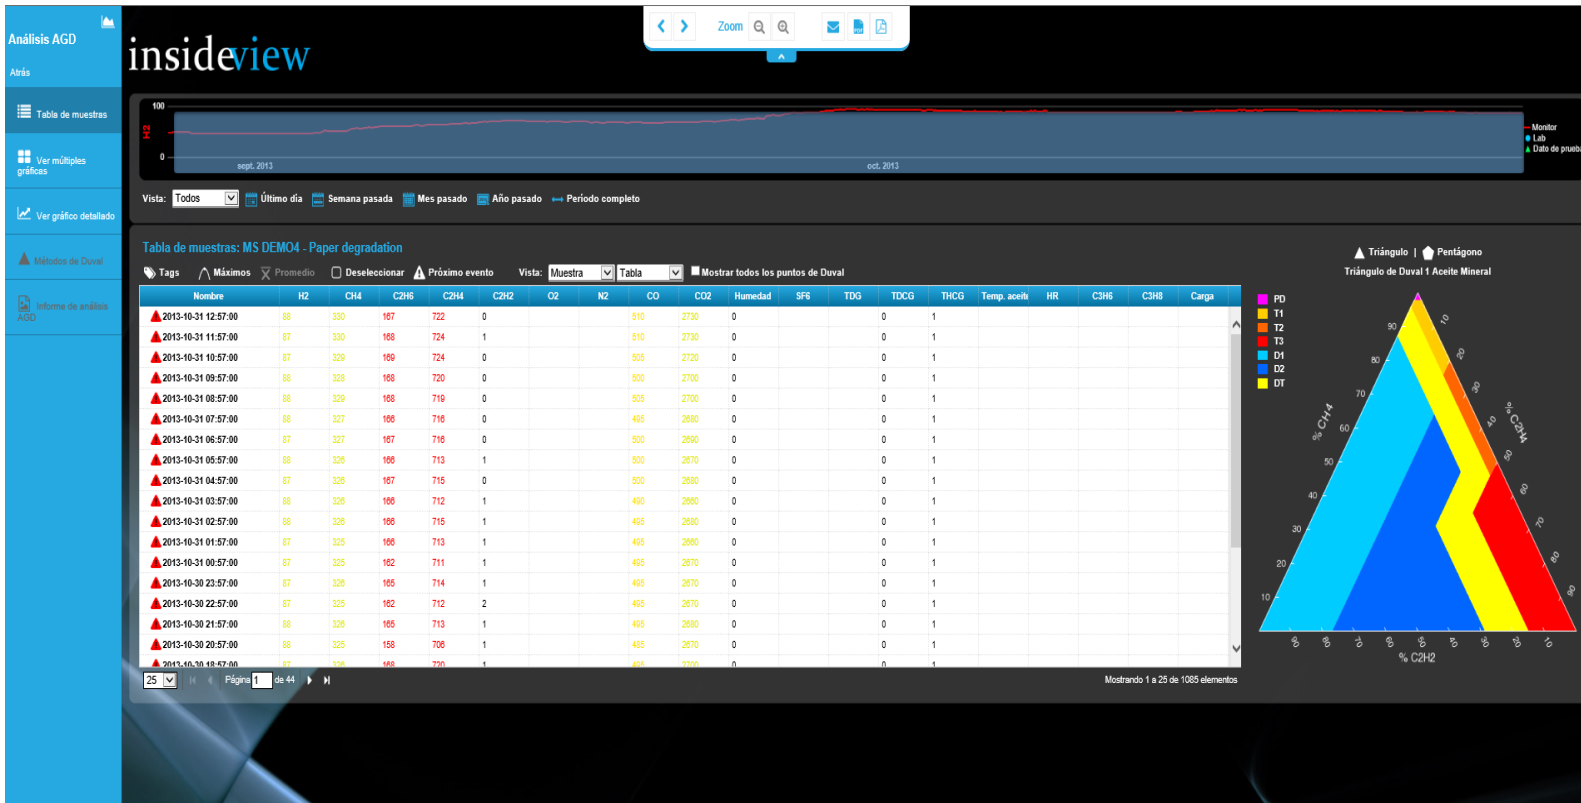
Análisis AGD

Atrás

Tabla de muestras

Ver múltiples gráficos

Ver gráfico detallado

Métodos de Duval

Informe de análisis AGD

insideview

Zoom

100

H2

0

sept. 2013

oct. 2013

Monitor
Lab
Dato de prueba

Vista: Todos | Último día | Semana pasada | Mes pasado | Año pasado | Periodo completo

Tabla de muestras: MS DEMO4 - Paper degradation

Tags | Máximos | Promedio | Deseleccionar | Próximo evento | Vista: Muestra | Tabla | Mostrar todos los puntos de Duval

| Nombre | H2 | CH4 | C2H6 | C2H4 | C2H2 | O2 | N2 | CO | CO2 | Humedad | SF6 | TDG | TDCG | THCG | Temp. aceite | HR | C3H6 | C3H8 | Carga |
|---|---|---|---|---|---|---|---|---|---|---|---|---|---|---|---|---|---|---|---|
| 2013-10-31 12:57:00 | 88 | 330 | 167 | 722 | 0 | | | 510 | 2730 | 0 | | | 0 | 1 | | | | | |
| 2013-10-31 11:57:00 | 87 | 330 | 168 | 724 | 1 | | | 510 | 2730 | 0 | | | 0 | 1 | | | | | |
| 2013-10-31 10:57:00 | 87 | 329 | 169 | 724 | 0 | | | 505 | 2720 | 0 | | | 0 | 1 | | | | | |
| 2013-10-31 09:57:00 | 88 | 328 | 168 | 720 | 0 | | | 500 | 2700 | 0 | | | 0 | 1 | | | | | |
| 2013-10-31 08:57:00 | 88 | 329 | 168 | 719 | 0 | | | 505 | 2700 | 0 | | | 0 | 1 | | | | | |
| 2013-10-31 07:57:00 | 88 | 327 | 166 | 716 | 0 | | | 495 | 2680 | 0 | | | 0 | 1 | | | | | |
| 2013-10-31 06:57:00 | 87 | 327 | 167 | 716 | 0 | | | 500 | 2690 | 0 | | | 0 | 1 | | | | | |
| 2013-10-31 05:57:00 | 88 | 326 | 166 | 713 | 1 | | | 500 | 2670 | 0 | | | 0 | 1 | | | | | |
| 2013-10-31 04:57:00 | 87 | 326 | 167 | 715 | 0 | | | 500 | 2680 | 0 | | | 0 | 1 | | | | | |
| 2013-10-31 03:57:00 | 88 | 326 | 166 | 712 | 1 | | | 490 | 2660 | 0 | | | 0 | 1 | | | | | |
| 2013-10-31 02:57:00 | 88 | 325 | 168 | 715 | 1 | | | 495 | 2680 | 0 | | | 0 | 1 | | | | | |
| 2013-10-31 01:57:00 | 87 | 325 | 166 | 713 | 1 | | | 495 | 2660 | 0 | | | 0 | 1 | | | | | |
| 2013-10-31 00:57:00 | 87 | 325 | 162 | 711 | 1 | | | 495 | 2670 | 0 | | | 0 | 1 | | | | | |
| 2013-10-30 23:57:00 | 87 | 326 | 165 | 714 | 1 | | | 495 | 2670 | 0 | | | 0 | 1 | | | | | |
| 2013-10-30 22:57:00 | 87 | 325 | 162 | 712 | 2 | | | 495 | 2670 | 0 | | | 0 | 1 | | | | | |
| 2013-10-30 21:57:00 | 88 | 326 | 165 | 713 | 1 | | | 495 | 2680 | 0 | | | 0 | 1 | | | | | |
| 2013-10-30 20:57:00 | 88 | 325 | 158 | 706 | 1 | | | 495 | 2670 | 0 | | | 0 | 1 | | | | | |
| 2013-10-30 19:57:00 | 87 | 326 | 168 | 720 | 1 | | | 495 | 2700 | 0 | | | 0 | 1 | | | | | |

25 | Página 1 de 44

Mostrando 1 a 25 de 1085 elementos

Triángulo | Pentágono

Triángulo de Duval 1 Aceite Mineral

PD
T1
T2
T3
D1
D2
DT

% CH4
% C2H4
% C2H2

10 20 30 40 50 60 70 80 90